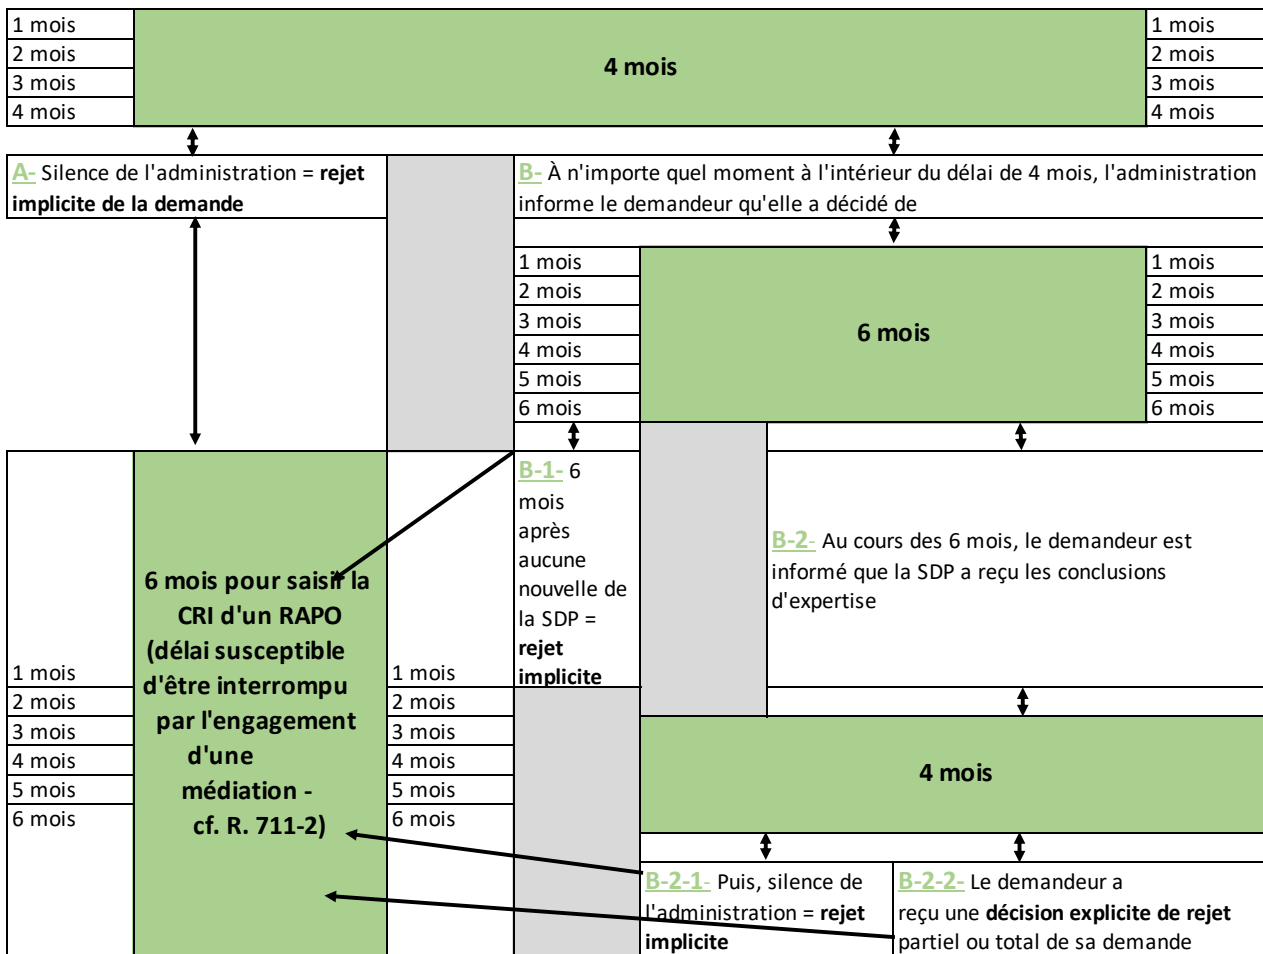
1 mois
2 mois
3 mois
4 mois

4 mois

1 mois
2 mois
3 mois
4 mois

A- Silence de l'administration = **rejet implicite de la demande**

B- À n'importe quel moment à l'intérieur du délai de 4 mois, l'administration informe le demandeur qu'elle a décidé de

1 mois
2 mois
3 mois
4 mois
5 mois
6 mois

6 mois

1 mois
2 mois
3 mois
4 mois
5 mois
6 mois

B-1- 6 mois après aucune nouvelle de la SDP = **rejet implicite**

B-2- Au cours des 6 mois, le demandeur est informé que la SDP a reçu les conclusions d'expertise

1 mois
2 mois
3 mois
4 mois
5 mois
6 mois

6 mois pour saisir la CRI d'un RAPO (délai susceptible d'être interrompu par l'engagement d'une médiation - cf. R. 711-2)

1 mois
2 mois
3 mois
4 mois
5 mois
6 mois

4 mois

B-2-1- Puis, silence de l'administration = **rejet implicite**

B-2-2- Le demandeur a reçu une **décision explicite de rejet** partiel ou total de sa demande